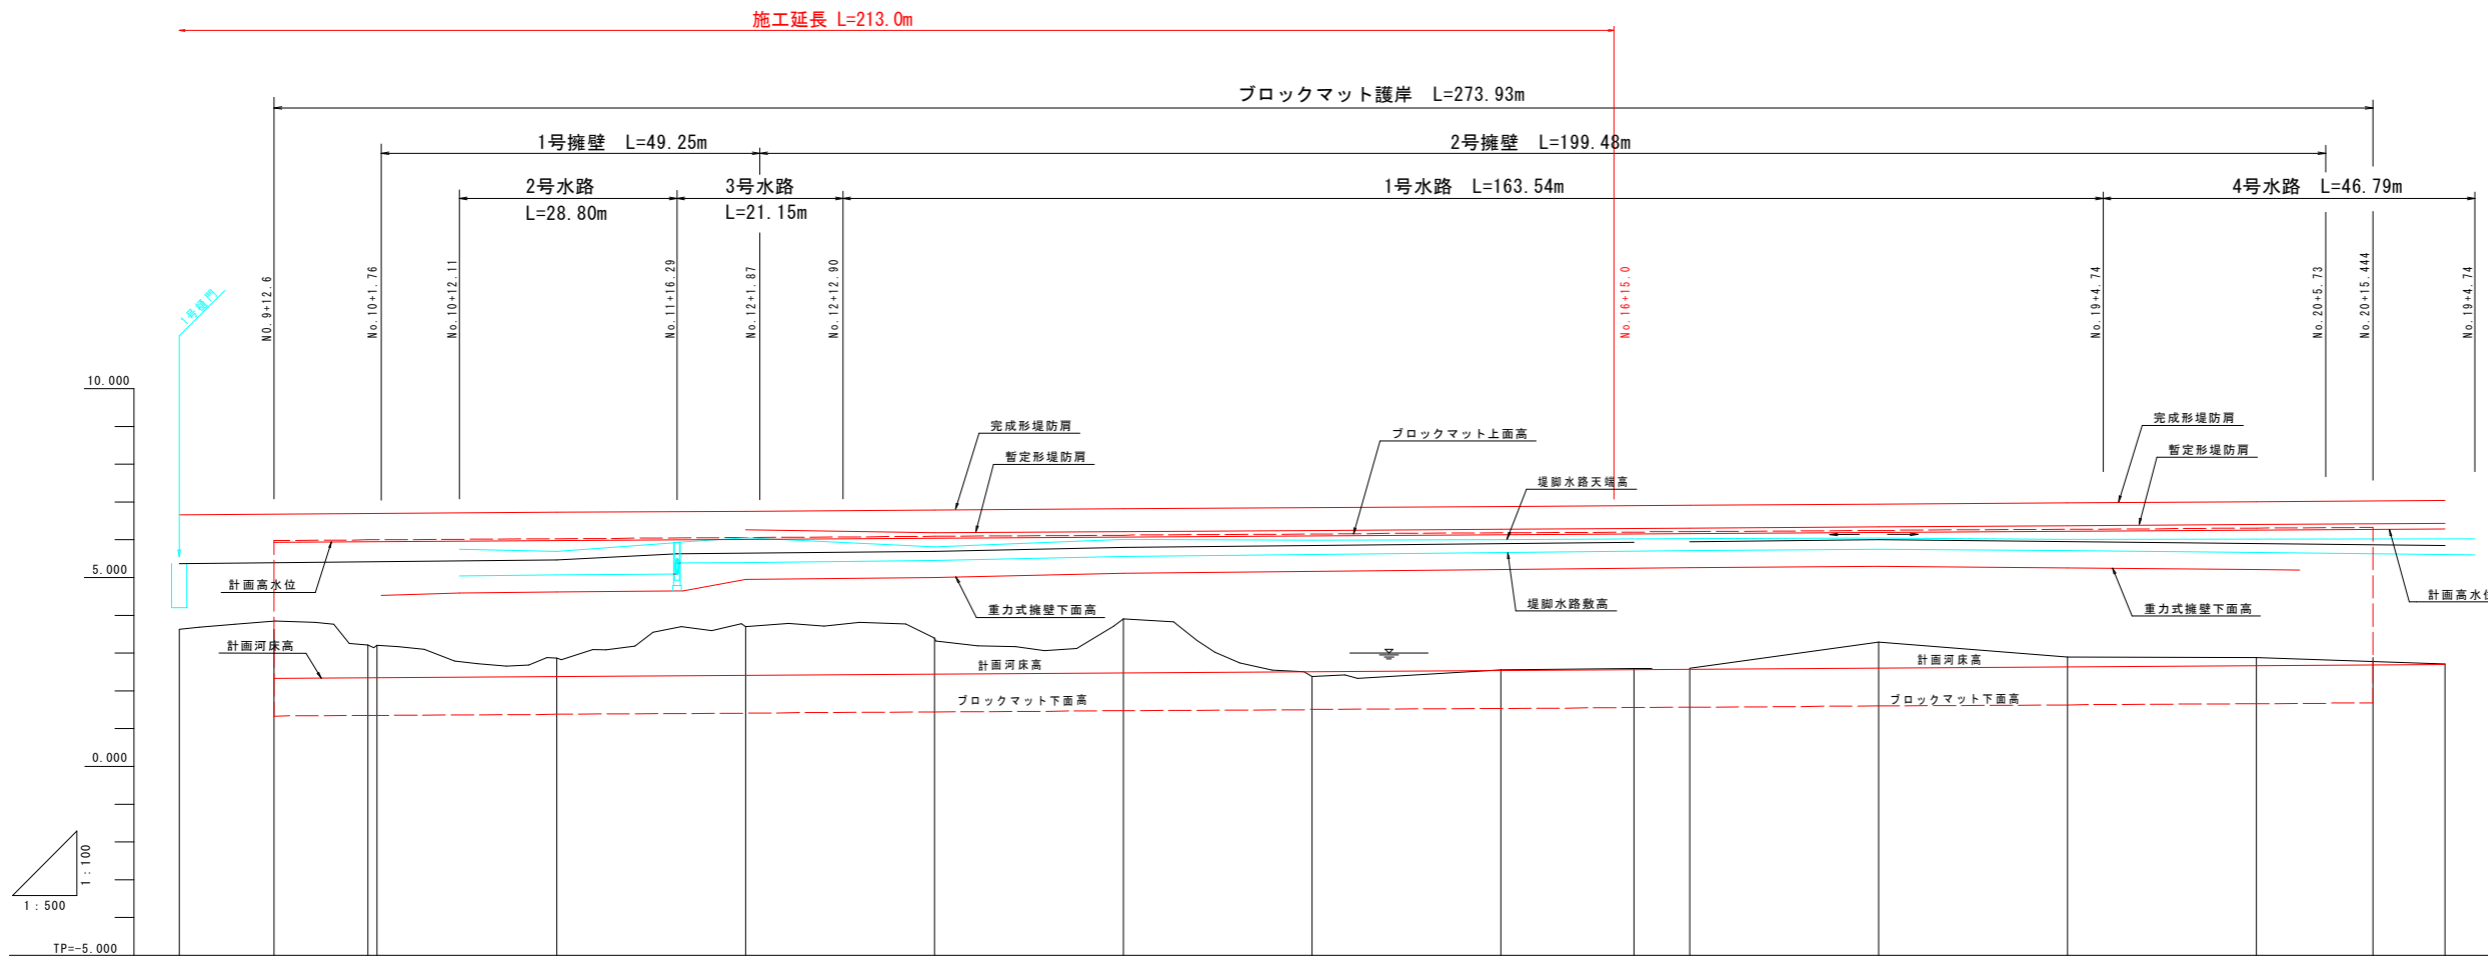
施工延長 L=213.0m

ブロックマット護岸 L=273.93m

1号擁壁 L=49.25m

2号擁壁 L=199.48m

2号水路
L=28.80m

3号水路
L=21.15m

1号水路 L=163.54m

4号水路 L=46.79m

1号樋門

NO.9+12.6

No.10+1.76

No.10+12.11

No.11+16.29

No.12+1.87

No.12+12.90

No.16+15.0

No.19+4.74

No.20+5.73

No.20+15.444

No.19+4.74

10.000

5.000

0.000

TP=-5.000

完成形堤防肩

暫定形堤防肩

ブロックマット上面高

堤脚水路天端高

完成形堤防肩

暫定形堤防肩

計画高水位

重力式擁壁下面高

堤脚水路敷高

重力式擁壁下面高

計画高水位

計画河床高

計画河床高

計画河床高

ブロックマット下面高

ブロックマット下面高

1:100

1:500